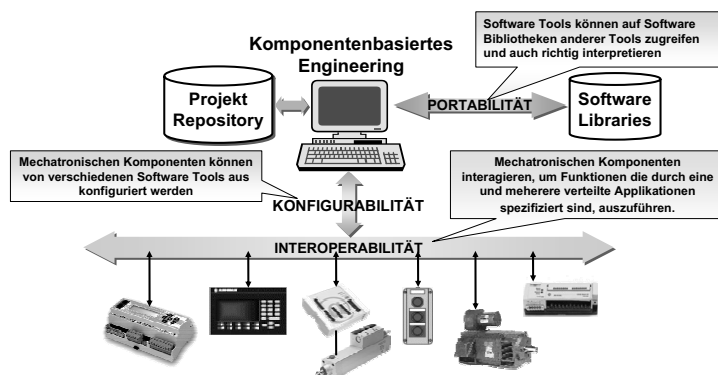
Software Tools können auf Software Bibliotheken anderer Tools zugreifen und auch richtig interpretieren

Komponentenbasiertes Engineering

Projekt Repository

PORTABILITÄT

Software Libraries

Mechatronischen Komponenten können von verschiedenen Software Tools aus konfiguriert werden

Mechatronischen Komponenten interagieren, um Funktionen die durch eine und meherere verteilte Applikationen spezifiziert sind, auszuführen.

KONFIGURABILITÄT

INTEROPERABILITÄT